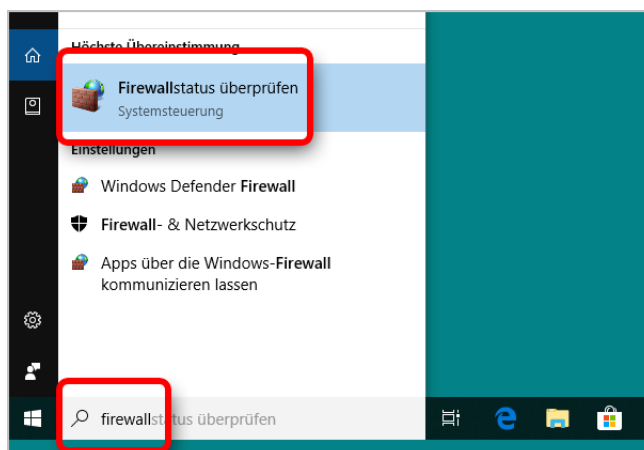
Höchste Übereinstimmung

Firewallstatus überprüfen
Systemsteuerung

Einstellungen

Windows Defender Firewall

Firewall- & Netzwerkschutz

Apps über die Windows-Firewall kommunizieren lassen

firewallstatus überprüfen